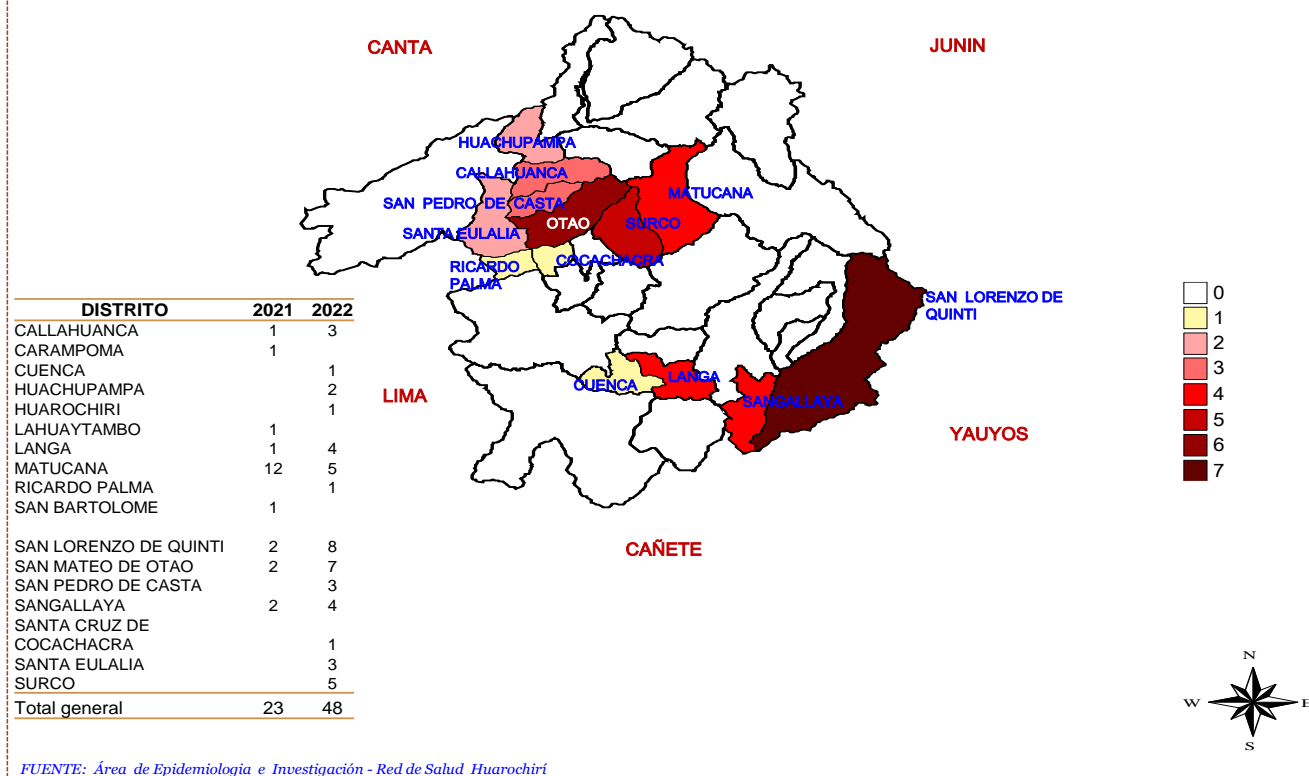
CANTA

JUNIN

HUACHUPAMPA

CALLAHUANCA

SAN PEDRO DE CASTA

SANTA EULALIA

OTAO

SURCO

MATUCANA

RICARDO PALMA

COCACHACRA

SAN LORENZO DE QUINTI

LIMA

CUENCA

LANGA

SANGALLAYA

YAUYOS

CAÑETE

| DISTRITO | 2021 | 2022 |
|---|---|---|
| CALLAHUANCA | 1 | 3 |
| CARAMPOMA | 1 | |
| CUENCA | | 1 |
| HUACHUPAMPA | | 2 |
| HUAROCHIRI | | 1 |
| LAHUAYTAMBO | 1 | |
| LANGA | 1 | 4 |
| MATUCANA | 12 | 5 |
| RICARDO PALMA | | 1 |
| SAN BARTOLOME | 1 | |
| SAN LORENZO DE QUINTI | 2 | 8 |
| SAN MATEO DE OTAO | 2 | 7 |
| SAN PEDRO DE CASTA | | 3 |
| SANGALLAYA | 2 | 4 |
| SANTA CRUZ DE COCACHACRA | | 1 |
| SANTA EULALIA | | 3 |
| SURCO | | 5 |
| Total general | 23 | 48 |

0
1
2
3
4
5
6
7

N
W
E
S

FUENTE: Área de Epidemiologia e Investigación - Red de Salud Huarochirí